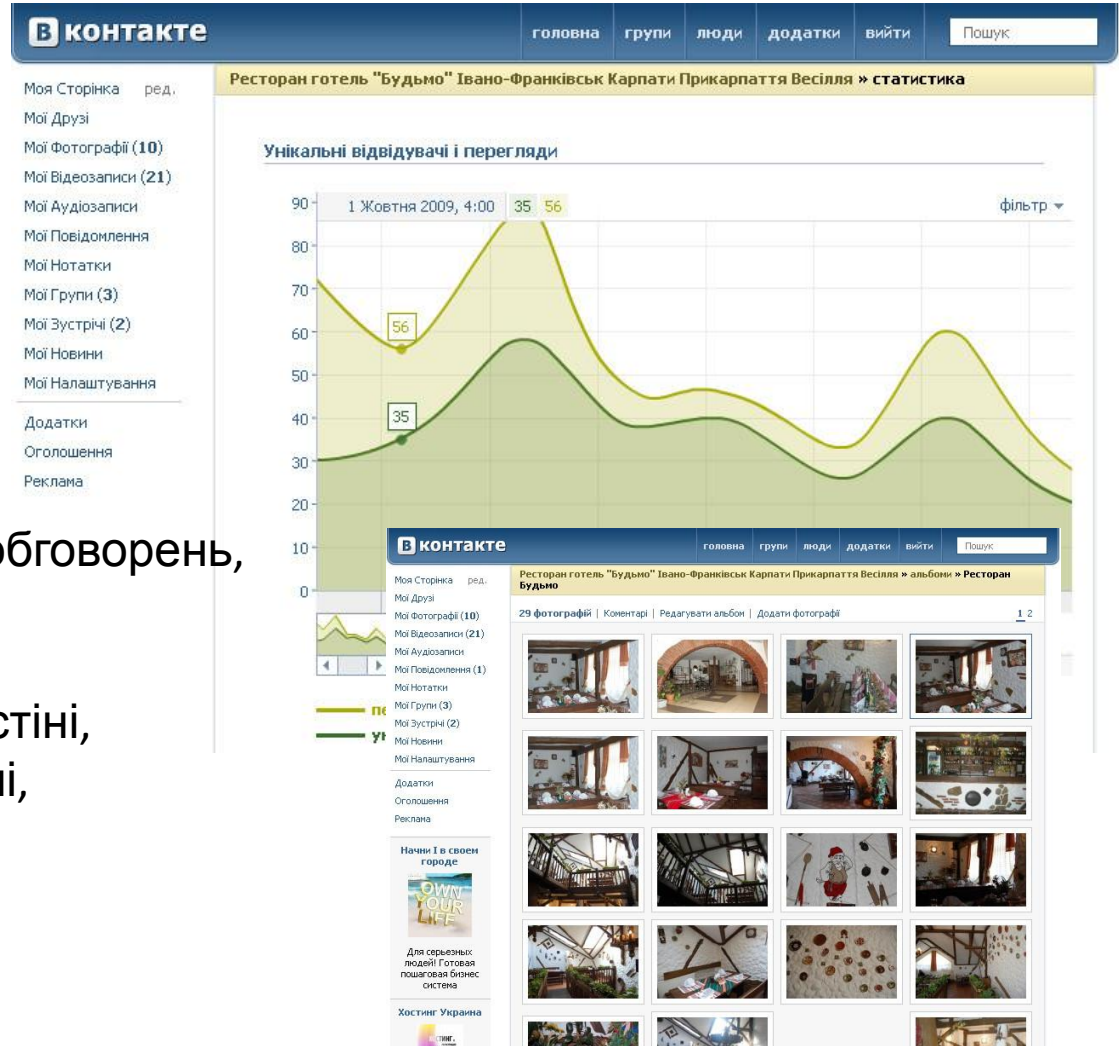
В контакте

головна | групи | люди | додатки | вийти | Пошук

Моя Сторінка ред.
Мої Друзі
Мої Фотографії (10)
Мої Відеозаписи (21)
Мої Аудіозаписи
Мої Повідомлення
Мої Нотатки
Мої Групи (3)
Мої Зустрічі (2)
Мої Новини
Мої Налаштування
Додатки
Оголошення
Реклама

Ресторан готель "Будьмо" Івано-Франківськ Карпати Прикарпаття Весілля » статистика

Унікальні відвідувачі і перегляди

1 Жовтня 2009, 4:00 35 56

фільтр

90
80
70
60
50
40
30
20
10
0

56
35

пе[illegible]
ун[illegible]

обговорень,

стіні,
і,

В контакте

головна | групи | люди | додатки | вийти | Пошук

Моя Сторінка ред.
Мої Друзі
Мої Фотографії (10)
Мої Відеозаписи (21)
Мої Аудіозаписи
Мої Повідомлення (1)
Мої Нотатки
Мої Групи (3)
Мої Зустрічі (2)
Мої Новини
Мої Налаштування
Додатки
Оголошення
Реклама

Начни I в своем городе
OWN YOUR LIFE
Для серьезных людей! Готовая пошаговая бизнес система

Хостинг Украина

Ресторан готель "Будьмо" Івано-Франківськ Карпати Прикарпаття Весілля » альбоми » Ресторан Будьмо

29 фотографій | Коментарі | Редагувати альбом | Додати фотографії

1 2